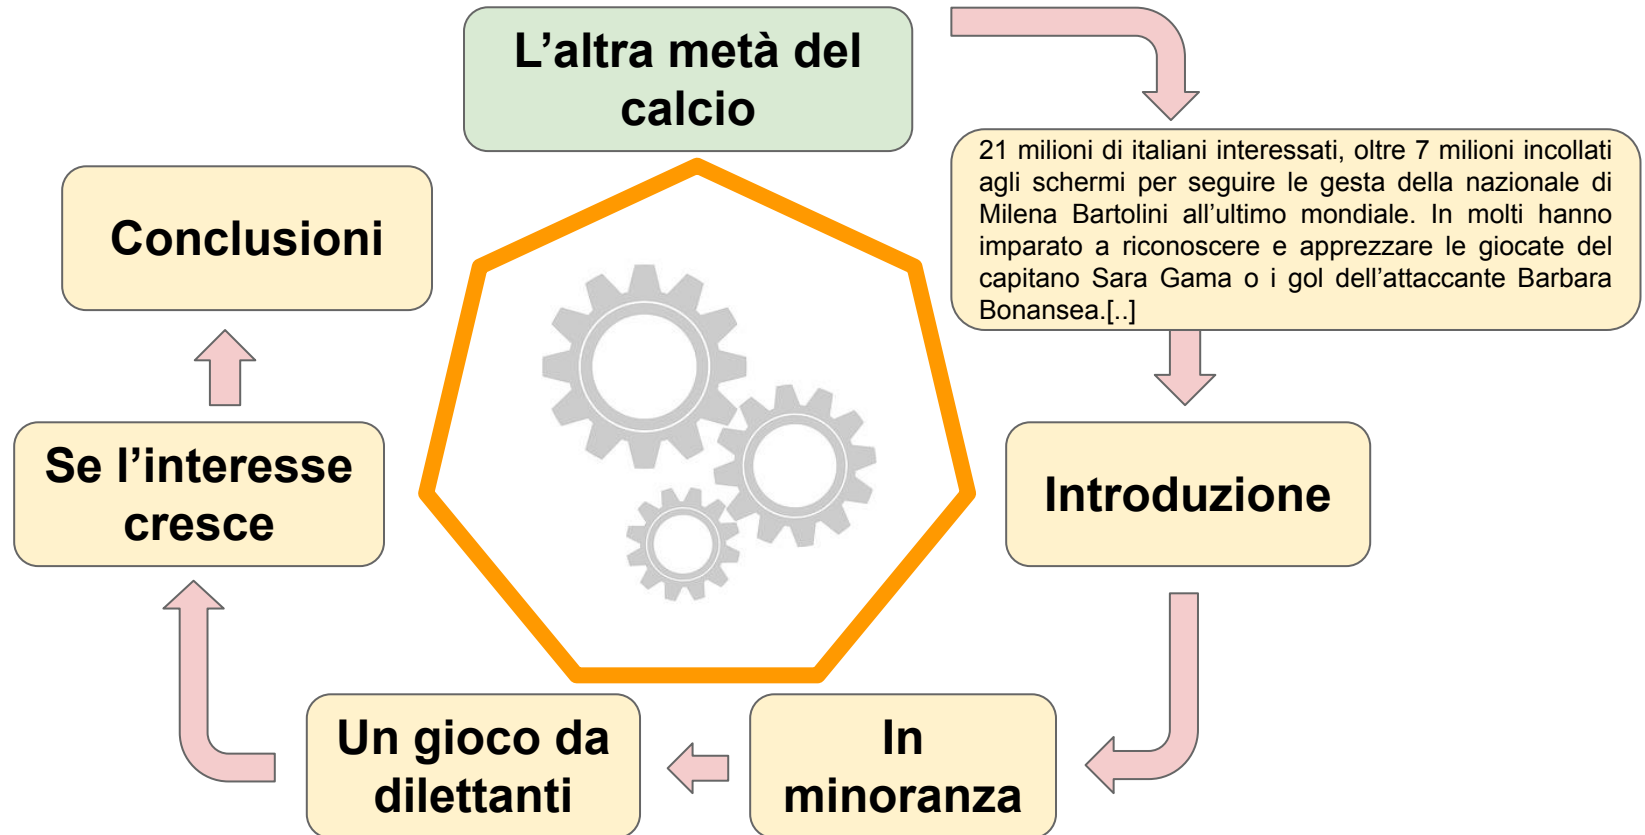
L’altra metà del calcio

21 milioni di italiani interessati, oltre 7 milioni incollati agli schermi per seguire le gesta della nazionale di Milena Bartolini all’ultimo mondiale. In molti hanno imparato a riconoscere e apprezzare le giocate del capitano Sara Gama o i gol dell’attaccante Barbara Bonansea.[..]

Introduzione

In minoranza

Un gioco da dilettanti

Se l’interesse cresce

Conclusioni